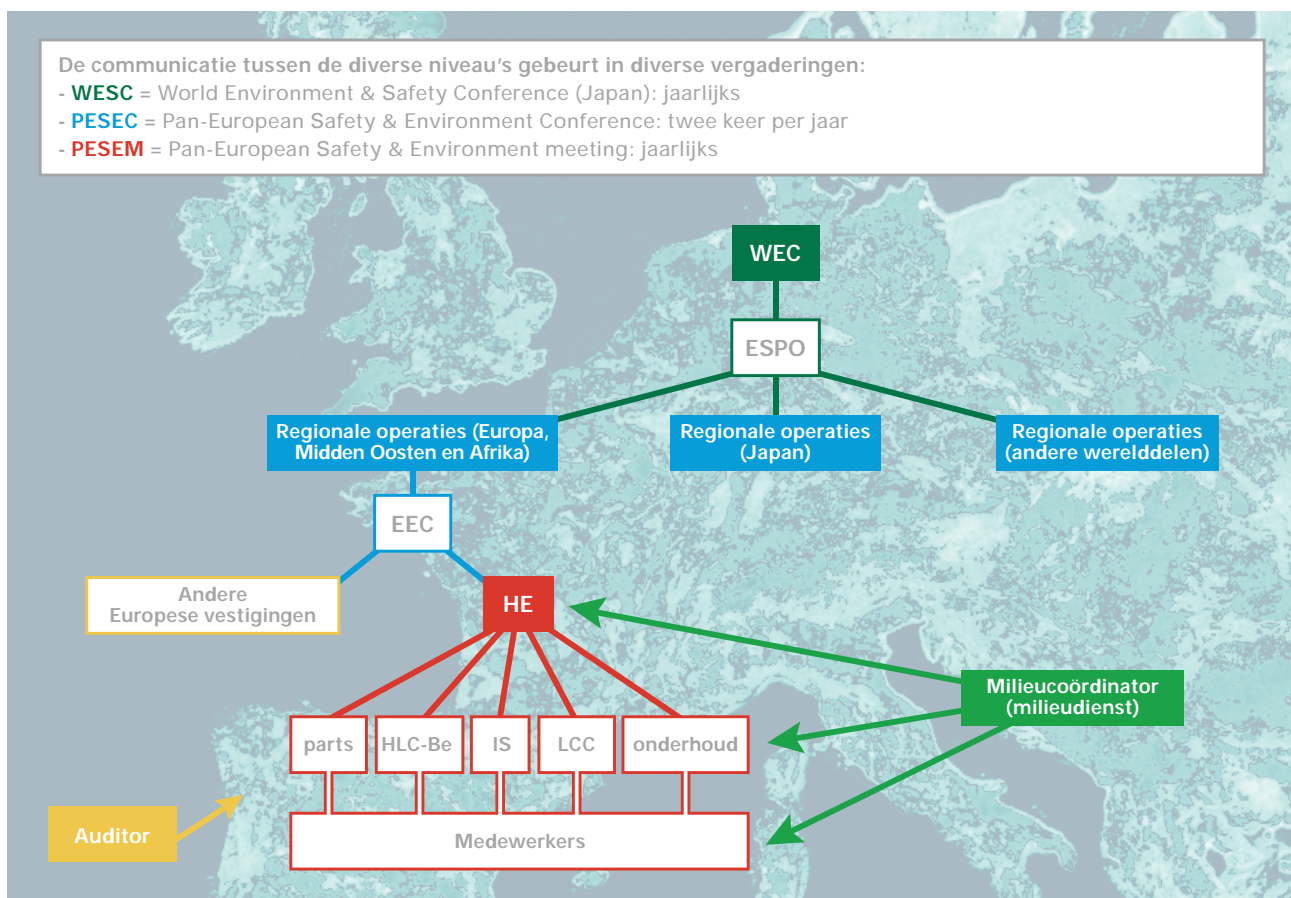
De communicatie tussen de diverse niveau's gebeurt in diverse vergaderingen:
- WESC = World Environment & Safety Conference (Japan): jaarlijks
- PESEC = Pan-European Safety & Environment Conference: twee keer per jaar
- PESEM = Pan-European Safety & Environment meeting: jaarlijks

WEC

ESPO

Regionale operaties (Europa, Midden Oosten en Afrika)

Regionale operaties (Japan)

Regionale operaties (andere werelddelen)

EEC

Andere Europese vestigingen

HE

Milieucoördinator (milieudienst)

parts

HLC-Be

IS

LCC

onderhoud

Auditor

Medewerkers